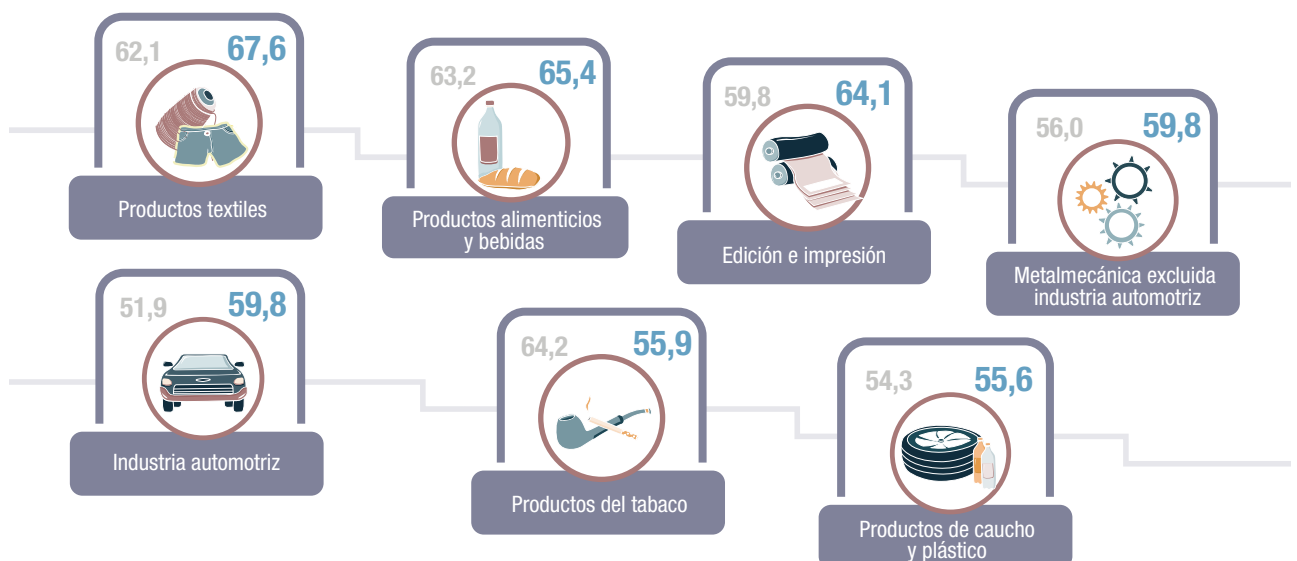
62,1 67,6
Productos textiles

63,2 65,4
Productos alimenticios y bebidas

59,8 64,1
Edición e impresión

56,0 59,8
Metalmecánica excluida industria automotriz

51,9 59,8
Industria automotriz

64,2 55,9
Productos del tabaco

54,3 55,6
Productos de caucho y plástico